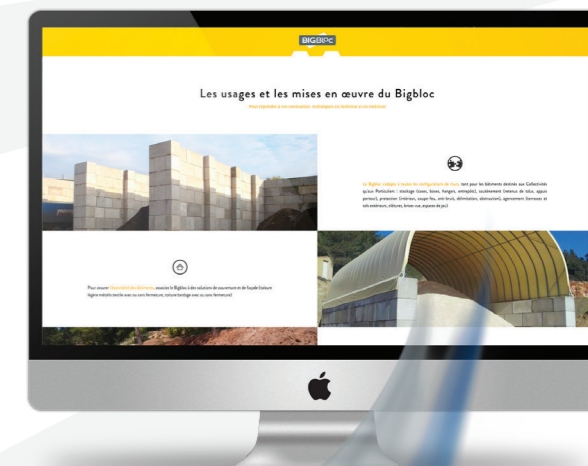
BIGBLOC

Les usages et les mises en œuvre du Bigbloc

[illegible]

Le Bigbloc s'adapte à toutes les configurations de murs, tant pour les bâtiments destinés aux Collectivités qu'aux Particuliers : stockage (cases, boxes, hangars, entrepôts), soutènement (retenue de talus, appuis portes), protection (intérieur, coupe-feu, anti-bruit, délimitation, obstruction), aménagement (terrasses et sols extérieurs, bétons, brise-vue, espaces de jeu)

Pour assurer l'étanchéité des structures, associez le Bigbloc à des solutions de couverture et de façade (toiture légère métallo-textile avec ou sans fermeture, toiture bardage avec ou sans fermeture)